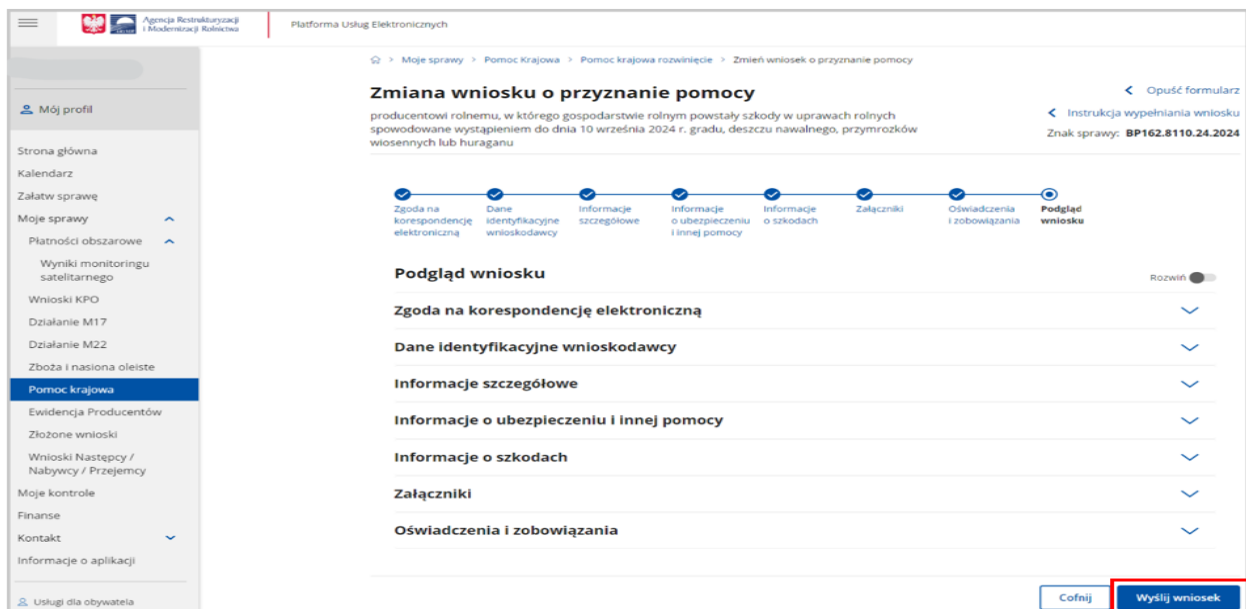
Agencja Restrukturyzacji i Modernizacji Rolnictwa

Platforma Usług Elektronicznych

Mój profil

Strona główna
Kalendarz
Załatw sprawę
Moje sprawy
Płatności obszarowe
Wyniki monitoringu satelitarnego
Wnioski KPO
Działanie M17
Działanie M22
Zboża i nasiona oleiste
Pomoc krajowa
Ewidencja Producentów
Złożone wnioski
Wnioski Następcy / Nabywcy / Przejemcy
Moje kontrole
Finanse
Kontakt
Informacje o aplikacji

Usługi dla obywatela

> Moje sprawy > Pomoc Krajowa > Pomoc krajowa rozwinięcie > Zmień wniosek o przyznanie pomocy

Zmiana wniosku o przyznanie pomocy

producentowi rolnemu, w którego gospodarstwie rolnym powstały szkody w uprawach rolnych spowodowane wystąpieniem do dnia 10 września 2024 r. gradu, deszczu nawalnego, przymrozków wiosennych lub huraganu

Opuść formularz
Instrukcja wypełniania wniosku
Znak sprawy: BP162.8110.24.2024

Zgoda na korespondencję elektroniczną
Dane identyfikacyjne wnioskodawcy
Informacje szczegółowe
Informacje o ubezpieczeniu i innej pomocy
Informacje o szkodach
Załączniki
Oświadczenia i zobowiązania
Podgląd wniosku

Podgląd wniosku

Rozwiń

Zgoda na korespondencję elektroniczną
Dane identyfikacyjne wnioskodawcy
Informacje szczegółowe
Informacje o ubezpieczeniu i innej pomocy
Informacje o szkodach
Załączniki
Oświadczenia i zobowiązania

Cofnij
Wyślij wniosek